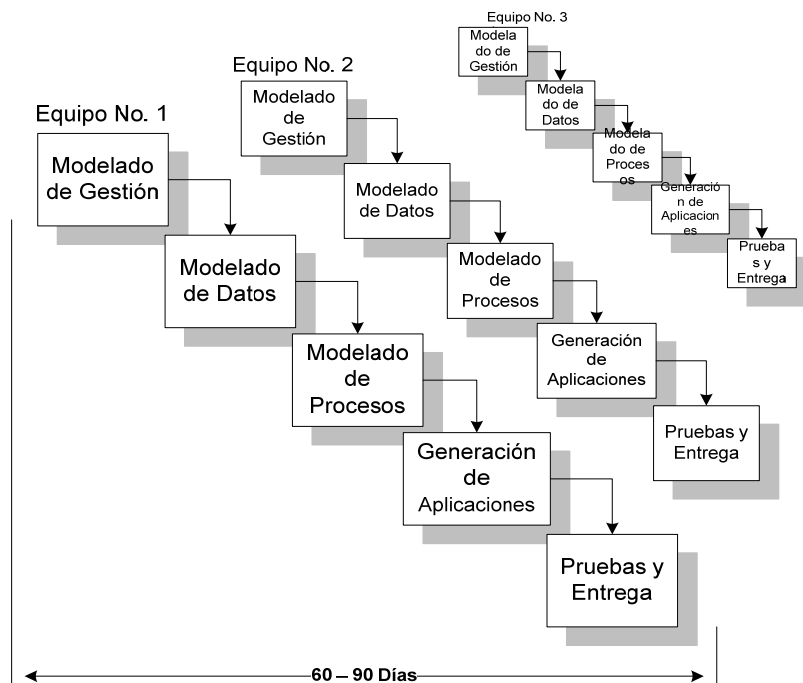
Equipo No. 3

Modelado de Gestión

Modelado de Datos

Modelado de Procesos

Generación de Aplicaciones

Pruebas y Entrega

Equipo No. 2

Modelado de Gestión

Modelado de Datos

Modelado de Procesos

Generación de Aplicaciones

Pruebas y Entrega

Equipo No. 1

Modelado de Gestión

Modelado de Datos

Modelado de Procesos

Generación de Aplicaciones

Pruebas y Entrega

60 – 90 Días